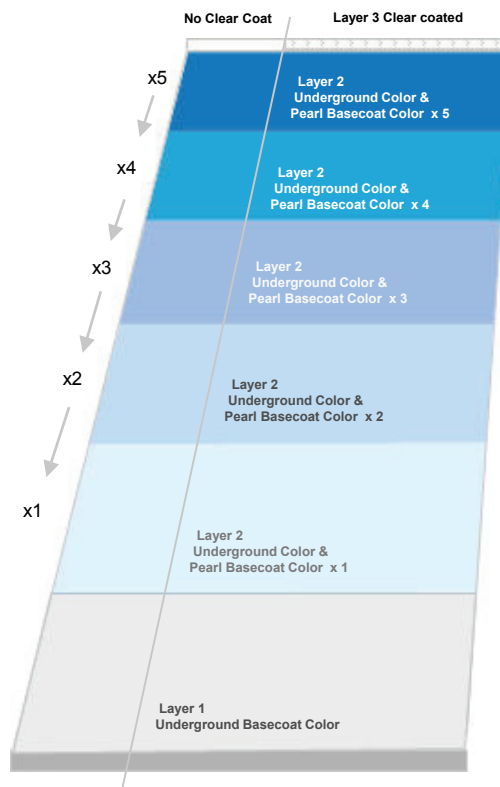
No Clear Coat

Layer 3 Clear coated

x5

Layer 2
Underground Color &
Pearl Basecoat Color x 5

x4

Layer 2
Underground Color &
Pearl Basecoat Color x 4

x3

Layer 2
Underground Color &
Pearl Basecoat Color x 3

x2

Layer 2
Underground Color &
Pearl Basecoat Color x 2

x1

Layer 2
Underground Color &
Pearl Basecoat Color x 1

Layer 1
Underground Basecoat Color